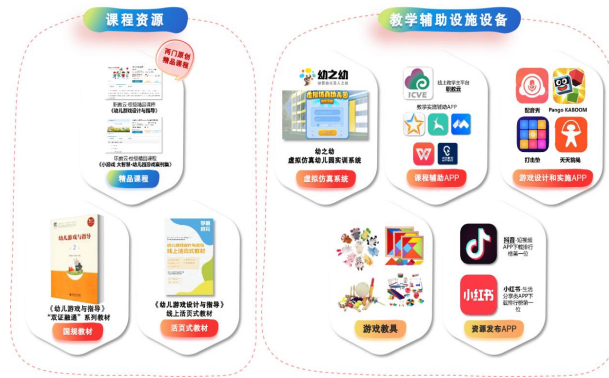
课程资源

两门国家精品课程

职教云 校级精品课程《幼儿园游戏与指导》

省级在线精品课程《小游戏 大智慧-幼儿园游戏案例集》

精品课程

幼儿游戏与指导

《幼儿游戏与指导》"双证融通"系列教材

国规教材

《幼儿游戏设计与指导》线上活页式教材

活页式教材

教学辅助设施设备

幼之幼

虚拟仿真幼儿园

幼之幼 虚拟仿真幼儿园实训系统

虚拟仿真系统

ICVE

线上教学主平台 职教云

教学实施辅助APP

课程辅助APP

配音秀

Pango KABOOM

打击帝

天天向上

游戏设计和实施APP

游戏教具

抖音-短视频APP下载榜排名第一位

小红书-生活分享类APP下载排行榜第一位

小红书

资源发布APP